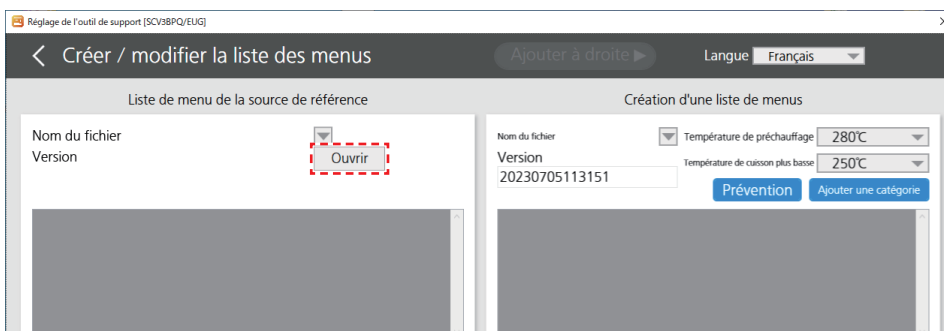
Réglage de l'outil de support [SCV3BPQ/EUG]

< Créer / modifier la liste des menus

Ajouter à droite ▶

Langue Français

Liste de menu de la source de référence

Nom du fichier
Version

Ouvrir

Création d'une liste de menus

Nom du fichier
Version
20230705113151

Température de préchauffage 280℃
Température de cuisson plus basse 250℃

Prévention
Ajouter une catégorie